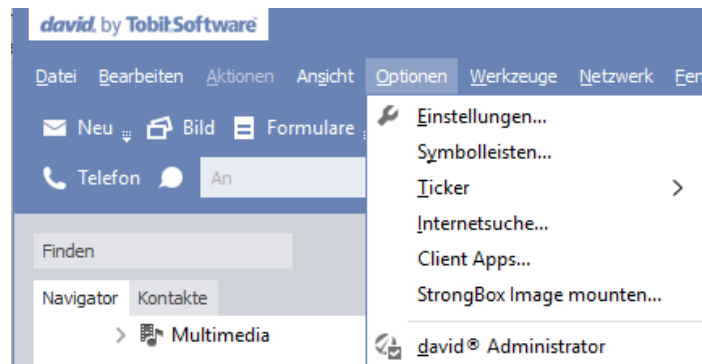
david. by Tobit.Software

Datei Bearbeiten Aktionen Ansicht Optionen Werkzeuge Netzwerk Fen

Neu Bild Formulare

Telefon An

Finden

Navigator Kontakte

Multimedia

Einstellungen...
Symbolleisten...
Ticker
Internetsuche...
Client Apps...
StrongBox Image mounten...
david® Administrator